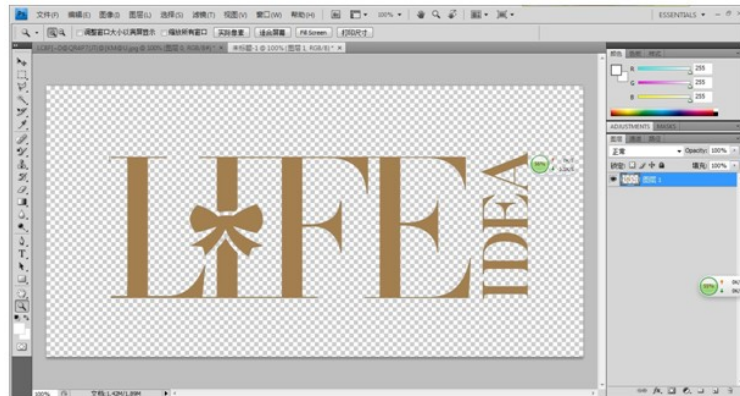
Ps 文件(F) 编辑(E) 图像(I) 图层(L) 选择(S) 滤镜(T) 视图(V) 窗口(W) 帮助(H)

100%

ESSENTIALS

调整窗口大小以满屏显示 缩放所有窗口 实际像素 适合屏幕 Fill Screen 打印尺寸

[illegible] @ 100% (图层 1, RGB/8) *

未标题-1 @ 100% (图层 1, RGB/8) *

LIFE

IDEA

R 255
G 255
B 255

ADJUSTMENTS MASKS

正常 Opacity: 100%

锁定: 填充: 100%

图层 1

100% 文档:1.42M/1.89M